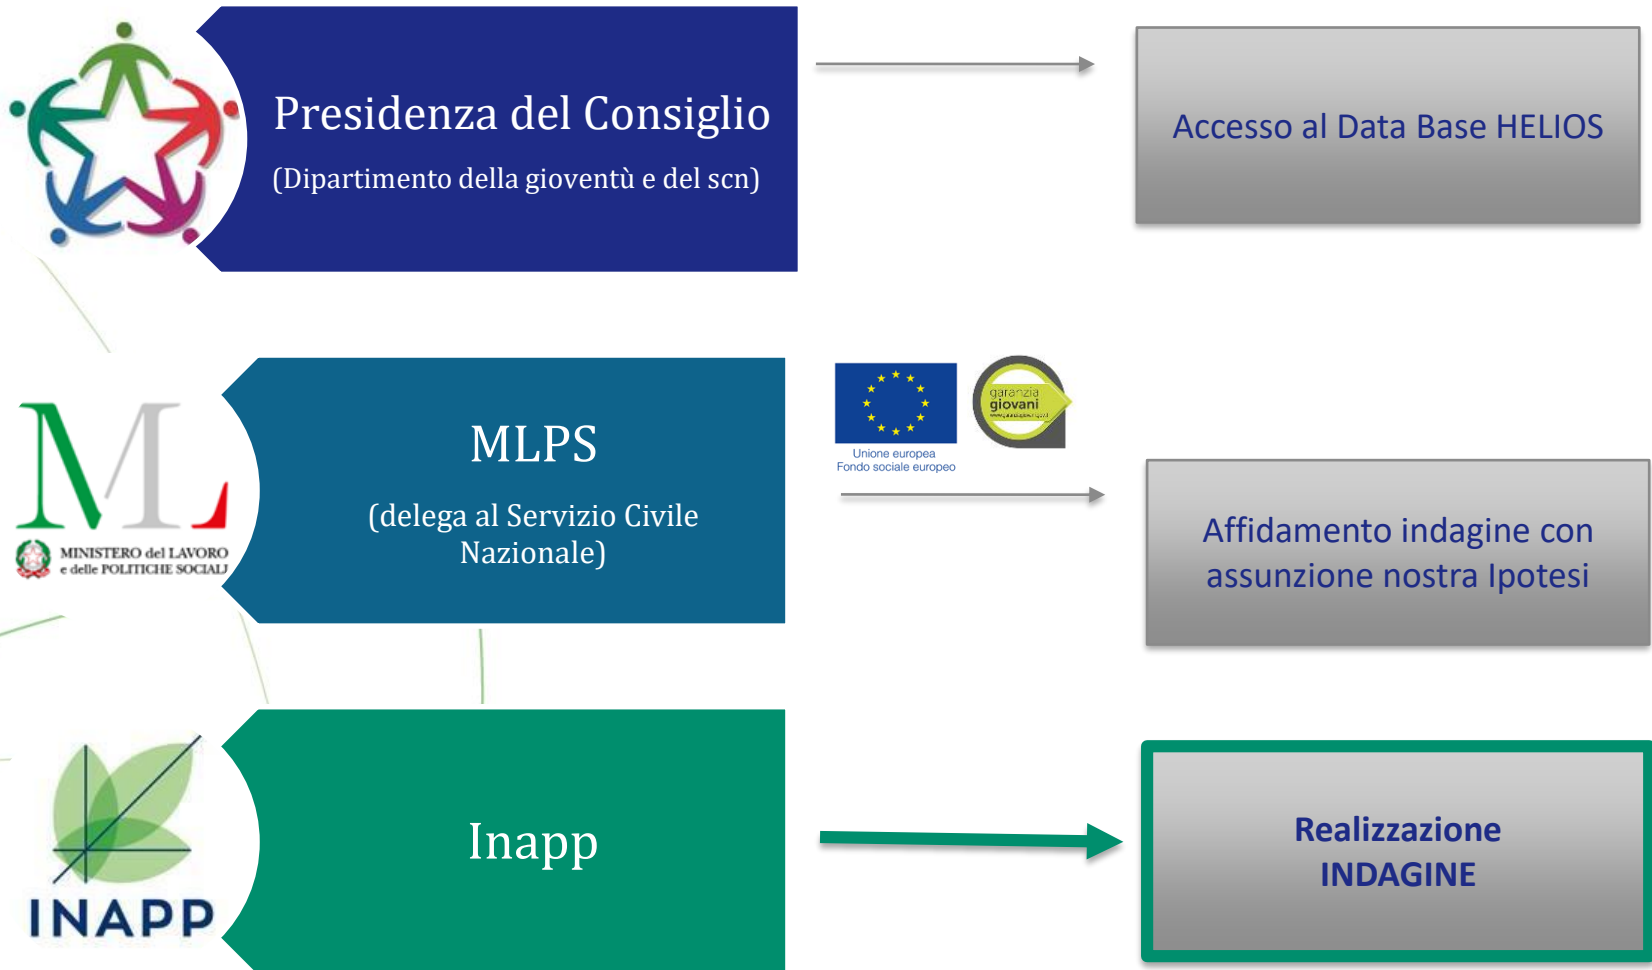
Presidenza del Consiglio
(Dipartimento della gioventù e del scn)

Accesso al Data Base HELIOS

ML
MINISTERO del LAVORO e delle POLITICHE SOCIALI

MLPS
(delega al Servizio Civile Nazionale)

Unione europea
Fondo sociale europeo

garanzia giovani

Affidamento indagine con assunzione nostra Ipotesi

INAPP

Inapp

Realizzazione INDAGINE